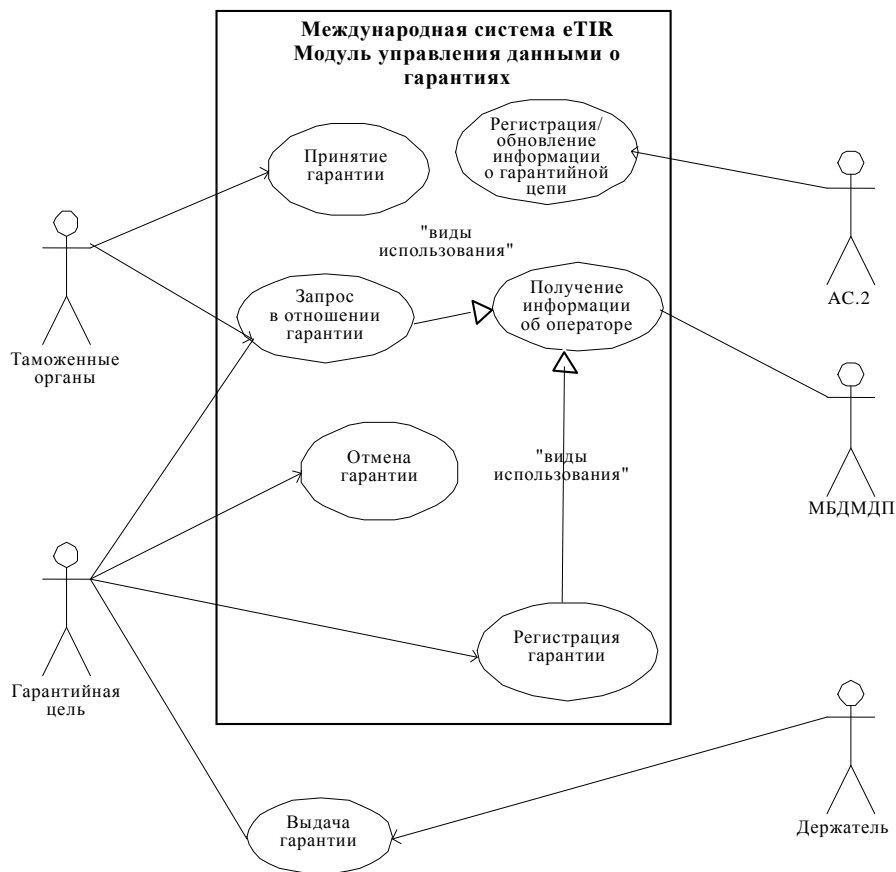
Международная система eTIR
Модуль управления данными о гарантиях

Принятие гарантии

Регистрация/ обновление информации о гарантийной цепи

"виды использования"

Запрос в отношении гарантии

Получение информации об операторе

АС.2

Таможенные органы

Отмена гарантии

"виды использования"

МБДМДП

Гарантийная цель

Регистрация гарантии

Выдача гарантии

Держатель